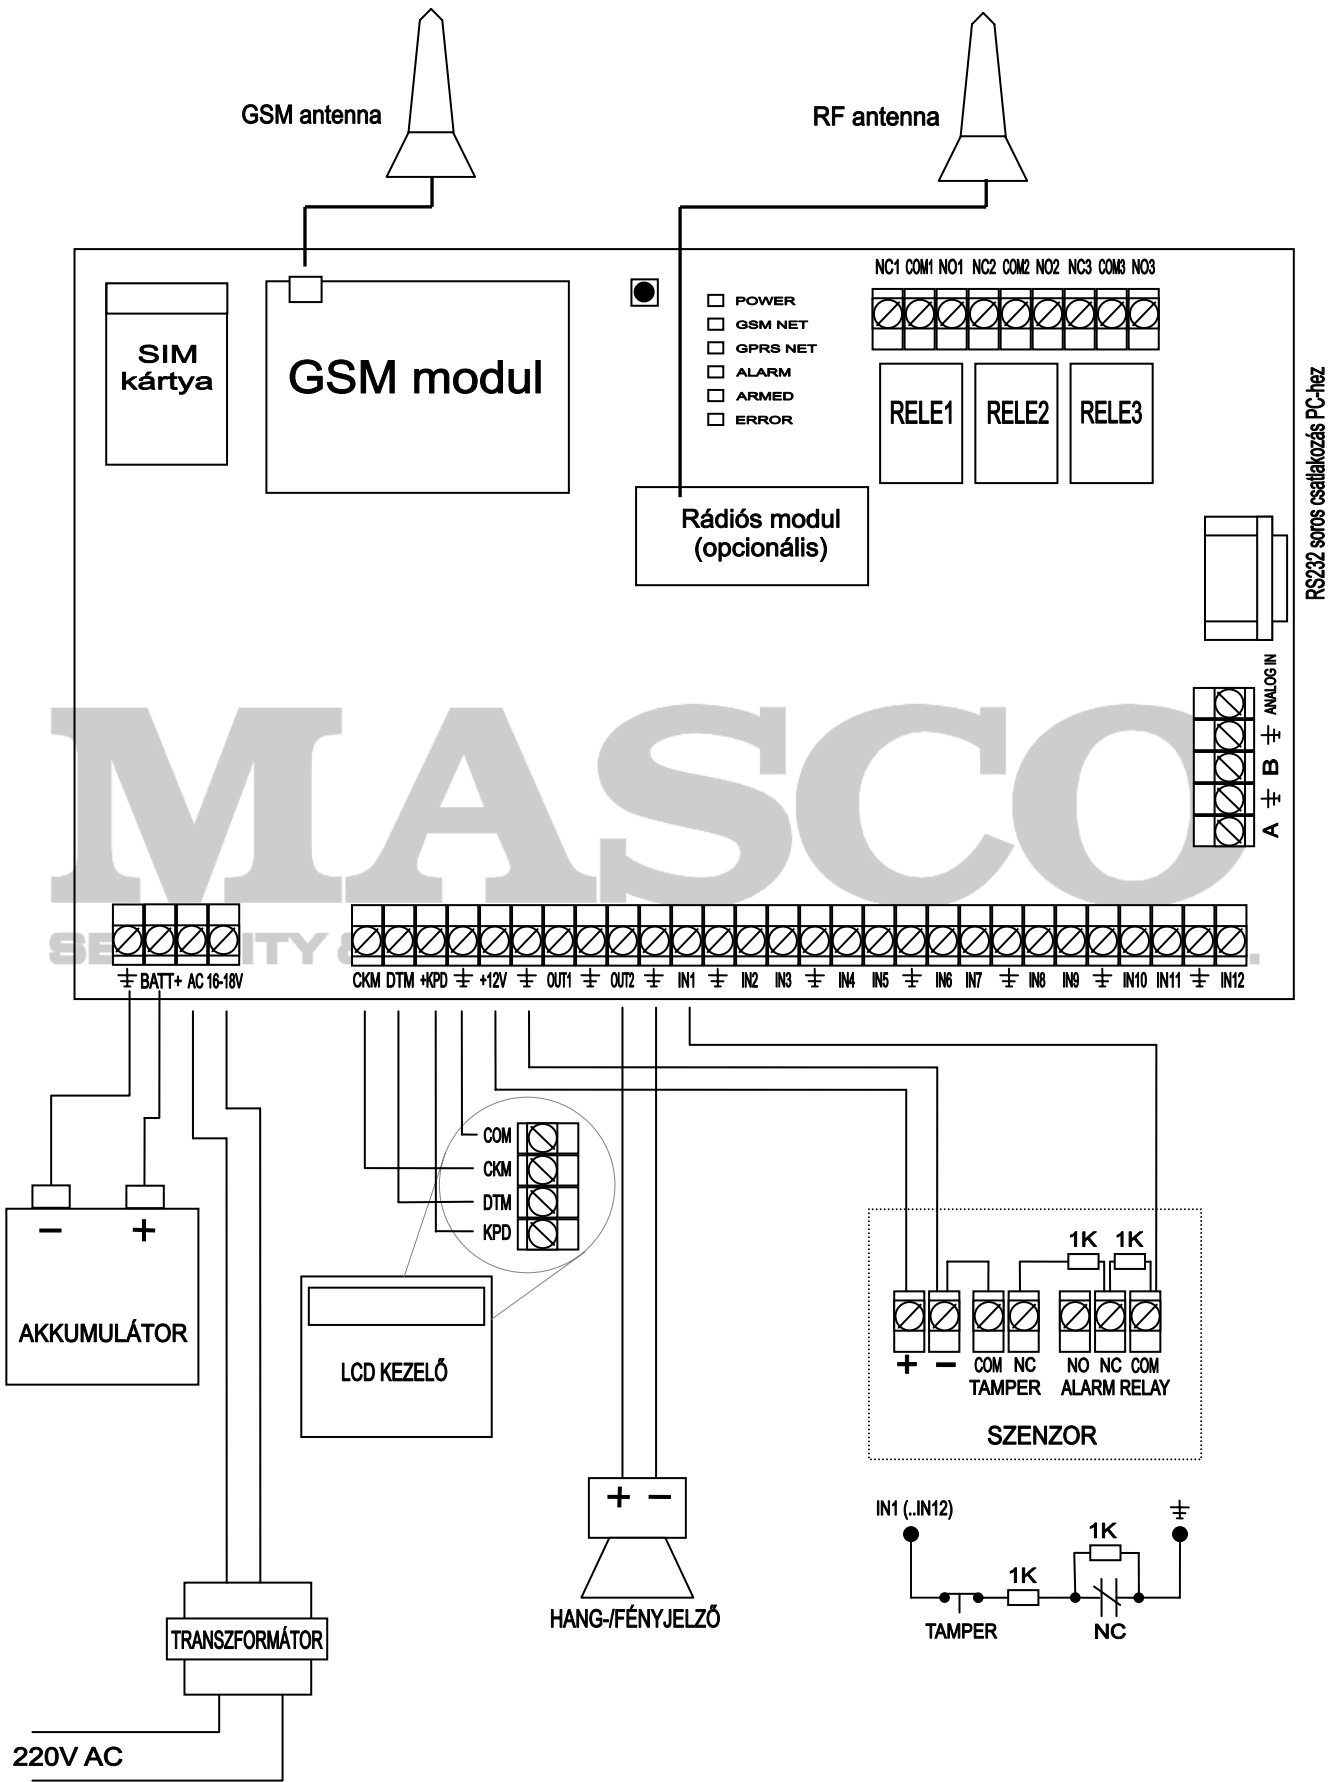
GSM antenna

RF antenna

NC1 COM1 NO1 NC2 COM2 NO2 NC3 COM3 NO3

SIM kártya

GSM modul

POWER
GSM NET
GPRS NET
ALARM
ARMED
ERROR

RELE1 RELE2 RELE3

Rádiós modul (opcionális)

RS232 soros csatlakozás PC-hez

ANALOG IN
⏚
B
⏚
A

MASCO
SECURITY

⏚ BATT+ AC 16-18V

CKM DTM +KPD ⏚ +12V ⏚ OUT1 ⏚ OUT2 ⏚ IN1 ⏚ IN2 IN3 ⏚ IN4 IN5 ⏚ IN6 IN7 ⏚ IN8 IN9 ⏚ IN10 IN11 ⏚ IN12

COM
CKM
DTM
KPD

−
+
AKKUMULÁTOR

LCD KEZELŐ

1K 1K
+ −
COM NC
TAMPER
NO NC COM
ALARM RELAY
SZENZOR

+ −
HANG-/FÉNYJELZŐ

IN1 (..IN12)
1K
⏚
1K
TAMPER
NC

TRANSZFORMÁTOR

220V AC